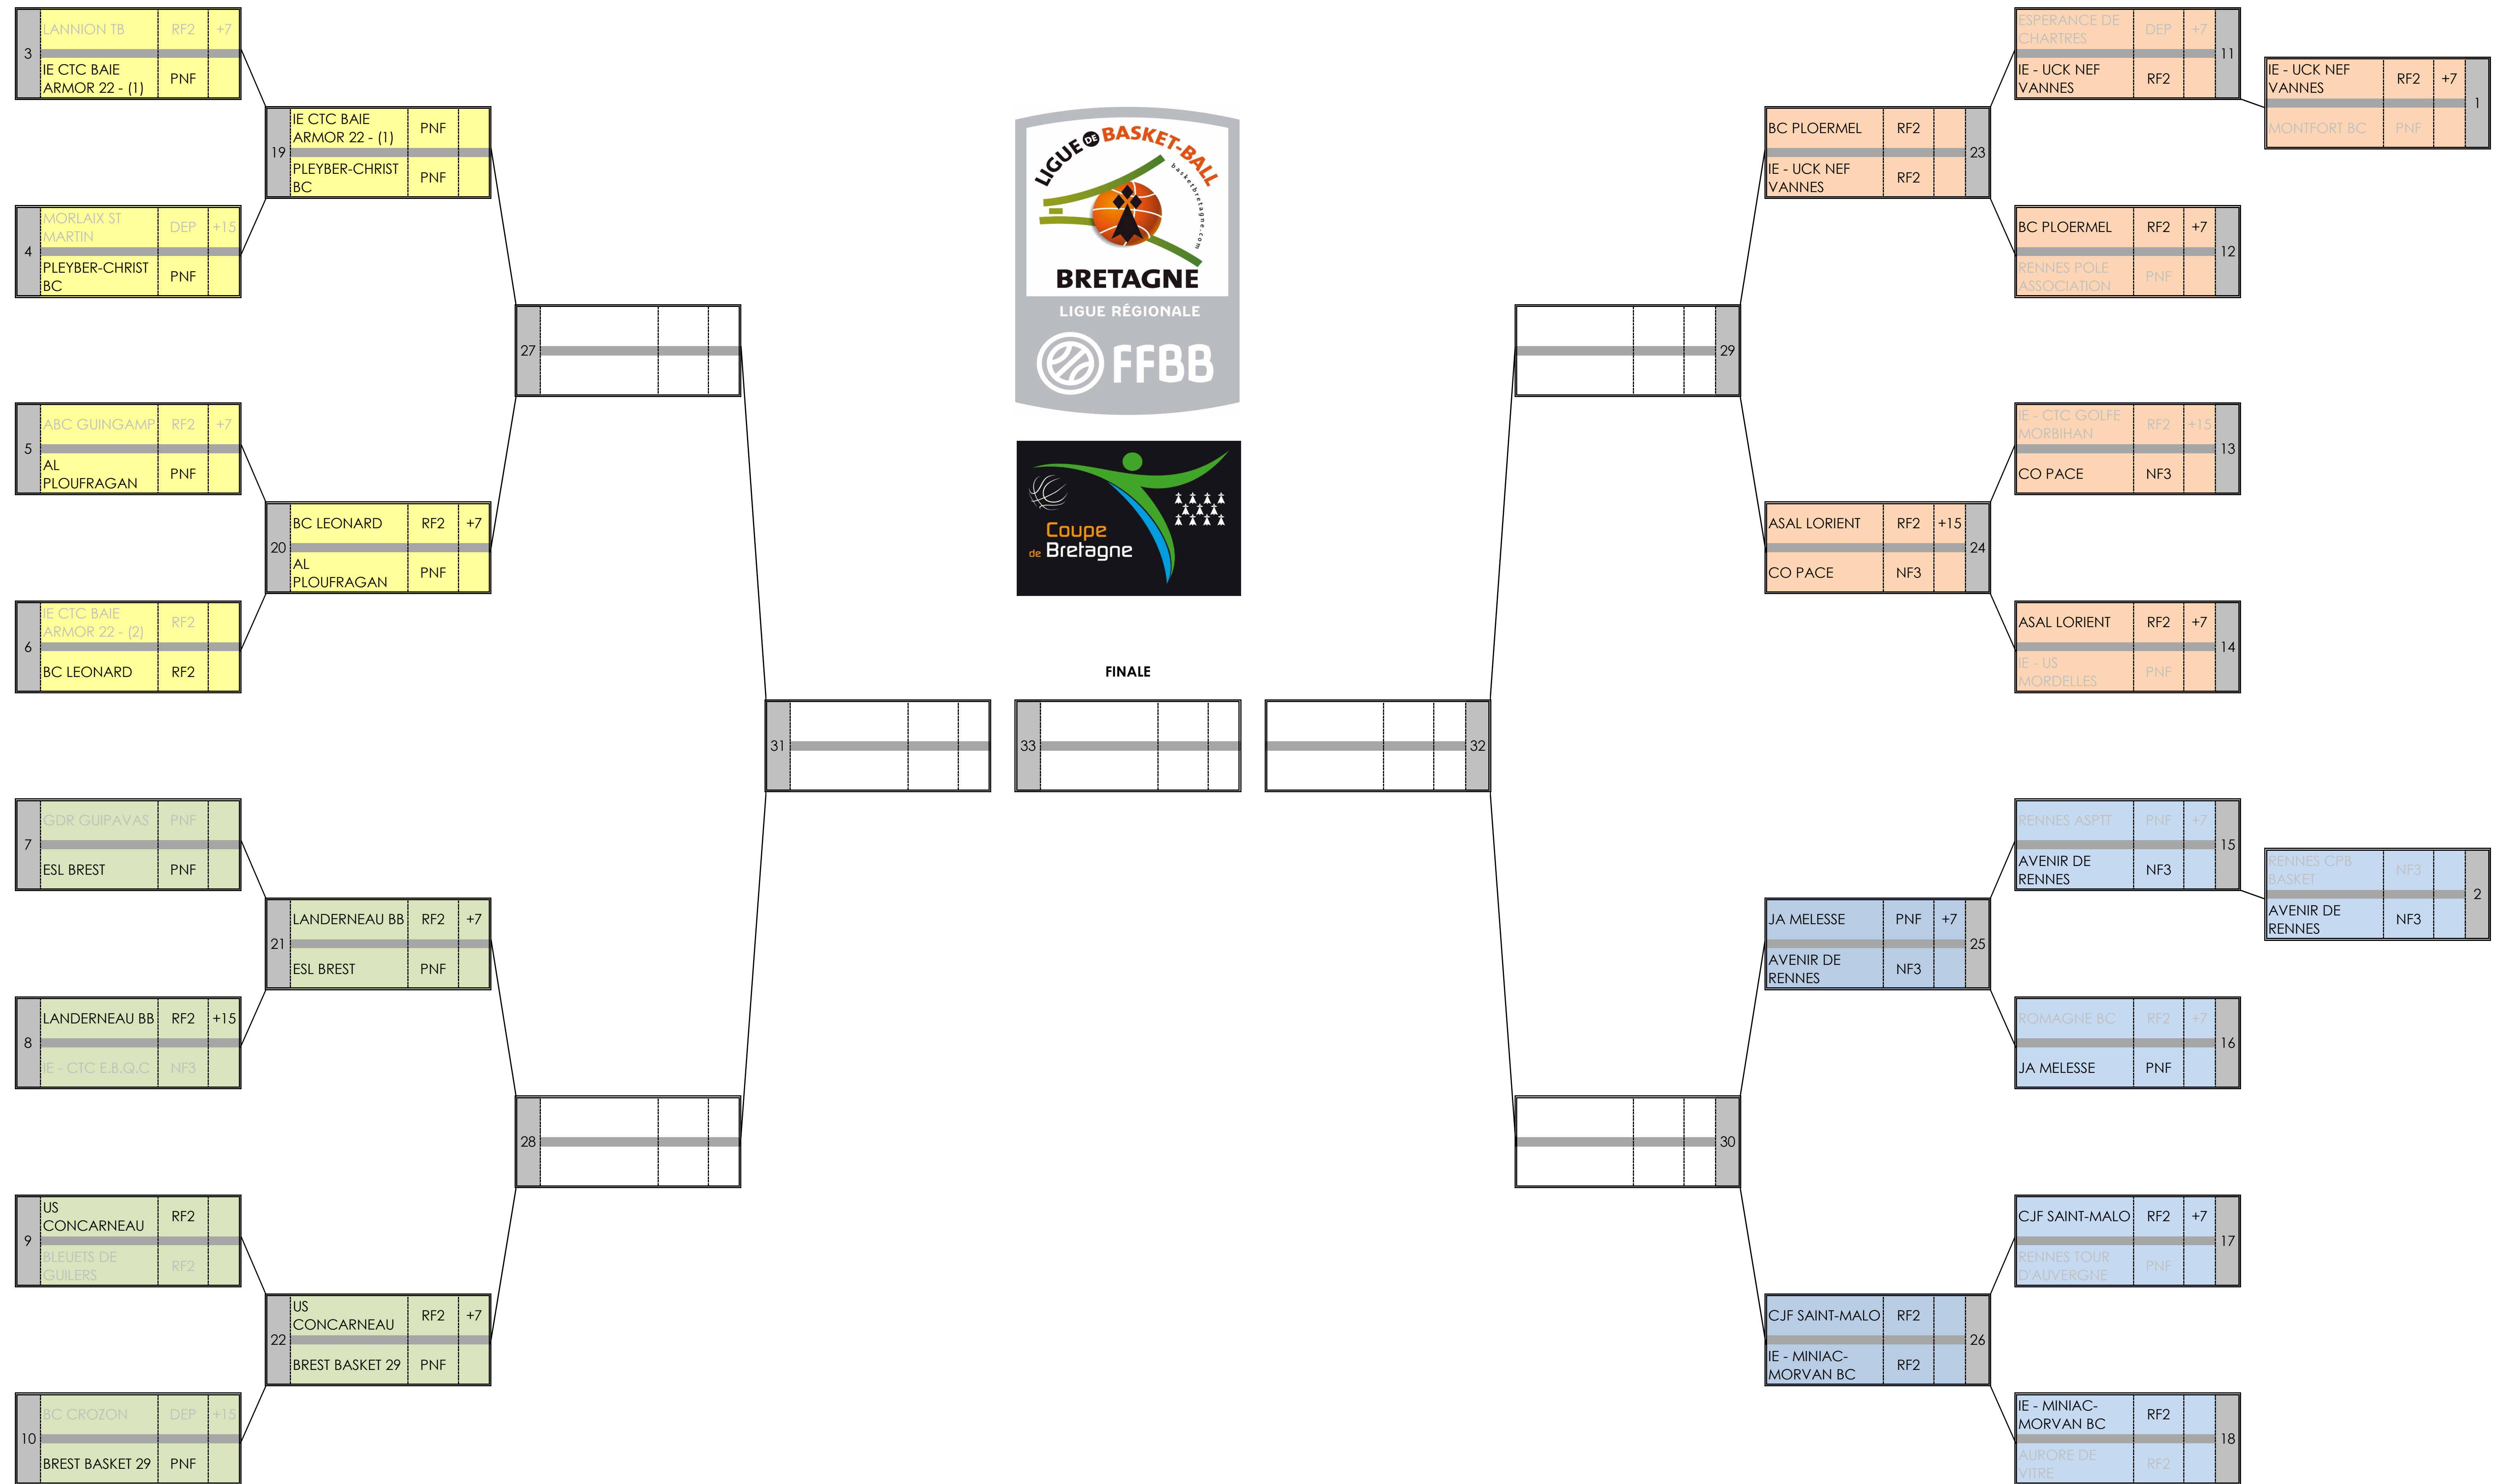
3
LANNION TB RF2 +7
IE CTC BAIE ARMOR 22 - (1) PNF

4
MORLAIX ST MARTIN DEP +15
PLEYBER-CHRIST BC PNF

19
IE CTC BAIE ARMOR 22 - (1) PNF
PLEYBER-CHRIST BC PNF

27

5
ABC GUINGAMP RF2 +7
AL PLOUFRAGAN PNF

6
IE CTC BAIE ARMOR 22 - (2) RF2
BC LEONARD RF2

20
BC LEONARD RF2 +7
AL PLOUFRAGAN PNF

31

7
GDR GUIPAVAS PNF
ESL BREST PNF

8
LANDERNEAU BB RF2 +15
IE - CTC E.B.Q.C NF3

21
LANDERNEAU BB RF2 +7
ESL BREST PNF

28

9
US CONCARNEAU RF2
BLEUETS DE GUILERS RF2

10
BC CROZON DEP +15
BREST BASKET 29 PNF

22
US CONCARNEAU RF2 +7
BREST BASKET 29 PNF

LIGUE DE BASKET-BALL
basketbretagne.com
BRETAGNE
LIGUE RÉGIONALE
FFBB

Coupe de Bretagne

FINALE
33

11
ESPERANCE DE CHARTRES DEP +7
IE - UCK NEF VANNES RF2

1
IE - UCK NEF VANNES RF2 +7
MONTFORT BC PNF

23
BC PLOERMEL RF2
IE - UCK NEF VANNES RF2

12
BC PLOERMEL RF2 +7
RENNES POLE ASSOCIATION PNF

29

13
IE - CTC GOLFE MORBIHAN RF2 +15
CO PACE NF3

24
ASAL LORIENT RF2 +15
CO PACE NF3

14
ASAL LORIENT RF2 +7
IE - US MORDELLES PNF

32

15
RENNES ASPTT PNF +7
AVENIR DE RENNES NF3

2
RENNES CPB BASKET NF3
AVENIR DE RENNES NF3

25
JA MELESSE PNF +7
AVENIR DE RENNES NF3

16
ROMAGNE BC RF2 +7
JA MELESSE PNF

30

17
CJF SAINT-MALO RF2 +7
RENNES TOUR D'AUVERGNE PNF

26
CJF SAINT-MALO RF2
IE - MINIAC-MORVAN BC RF2

18
IE - MINIAC-MORVAN BC RF2
AURORE DE VITRE RF2